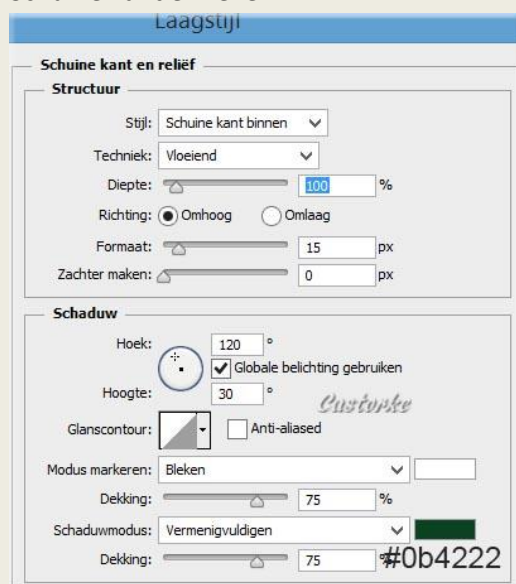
Laagstijl

Schuine kant en reliëf

Structuur

Stijl: Schuine kant binnen

Techniek: Vloeiend

Diepte: 100 %

Richting: Omhoog Omlaag

Formaat: 15 px

Zachter maken: 0 px

Schaduw

Hoek: 120 °

Globale belichting gebruiken

Hoogte: 30 °

Castorke

Glanscontour: Anti-aliased

Modus markeren: Bleken

Dekking: 75 %

Schaduwmodus: Vermenigvuldigen

Dekking: 75 %

#0b4222